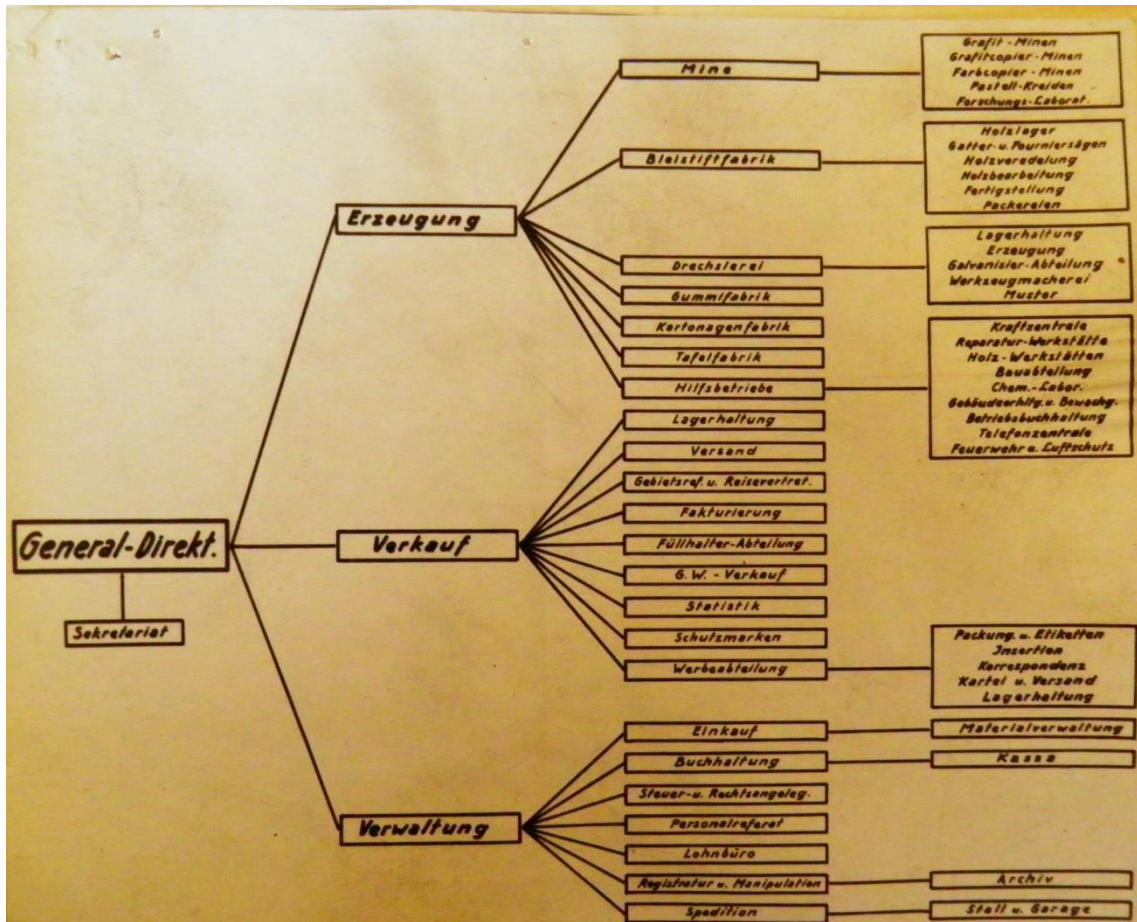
General-Direkt.

Sekretariat

Erzeugung

Mine

Grafit-Minen
Grafitcopier-Minen
Farbcopier-Minen
Pastell-Kreiden
Forschungs-Laborat.

Bleistiftfabrik

Holzlager
Gatter- u. Fournier­sägen
Holzveredelung
Holzbearbeitung
Fertigstellung
Packereien

Drechslerei

Lagerhaltung
Erzeugung
Galvanisier-Abteilung
Werkzeugmacherei
Muster

Gummifabrik

Kartonagenfabrik

Tafelfabrik

Hilfsbetriebe

Kraftzentrale
Reparatur-Werkstätte
Holz-Werkstätten
Bauabteilung
Chem.-Labor.
Gebäudeerhltg. u. Bewachg.
Betriebsbuchhaltung
Telefonzentrale
Feuerwehr u. Luftschutz

Verkauf

Lagerhaltung

Versand

Gebietsref. u. Reisevertret.

Fakturierung

Füllhalter-Abteilung

G. W. - Verkauf

Statistik

Schutzmarken

Werbeabteilung

Packung u. Etiketten
Insertion
Korrespondenz
Kartei u. Versand
Lagerhaltung

Verwaltung

Einkauf

Materialverwaltung

Buchhaltung

Kassa

Steuer- u. Rechtsangeleg.

Personalreferat

Lohnbüro

Registratur u. Manipulation

Archiv

Spedition

Stall u. Garage